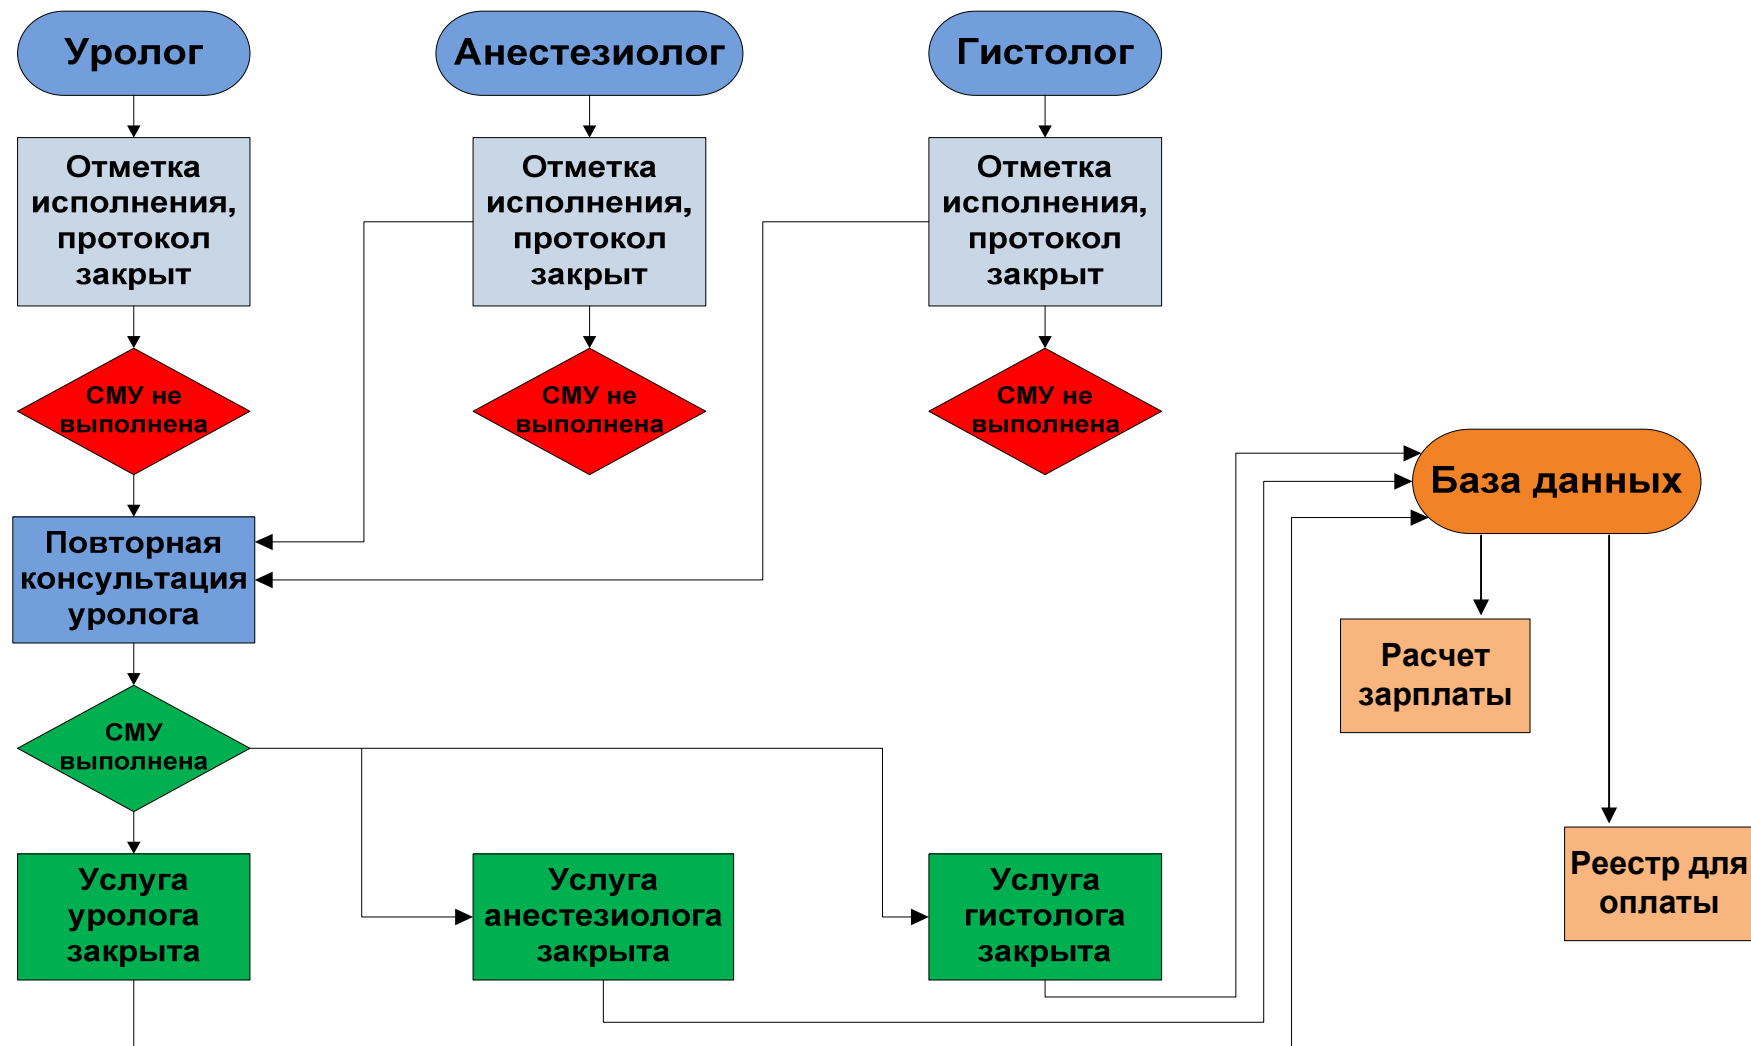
Уролог

Анестезиолог

Гистолог

Отметка исполнения, протокол закрыт

Отметка исполнения, протокол закрыт

Отметка исполнения, протокол закрыт

СМУ не выполнена

СМУ не выполнена

СМУ не выполнена

База данных

Повторная консультация уролога

Расчет зарплаты

СМУ выполнена

Реестр для оплаты

Услуга уролога закрыта

Услуга анестезиолога закрыта

Услуга гистолога закрыта